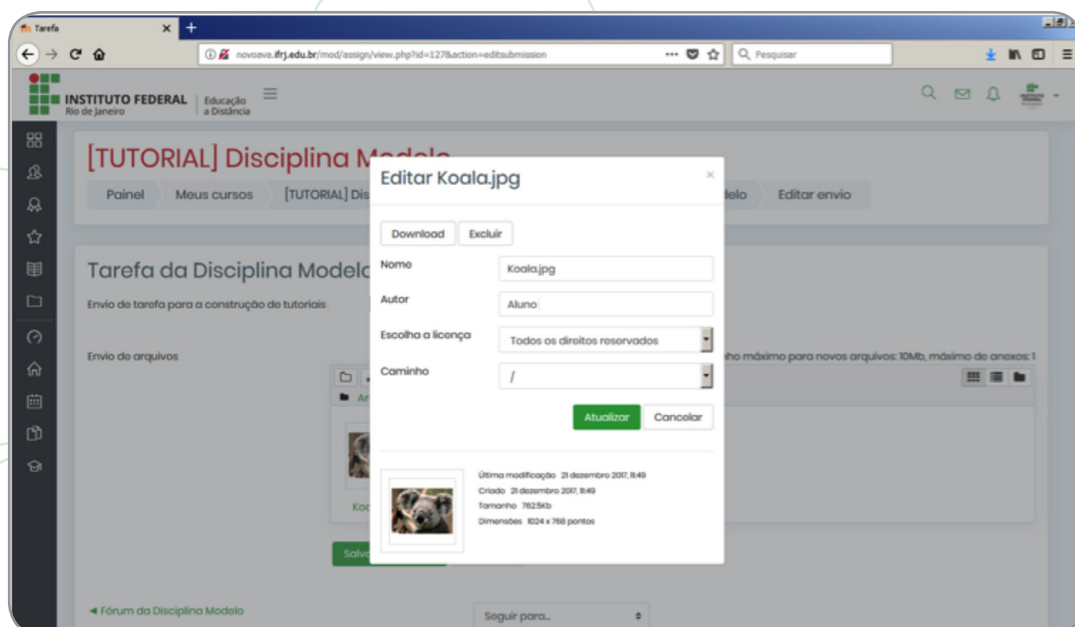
Tarefa

novoava.ifrj.edu.br/mod/assign/view.php?id=127&action=editsubmission

Pesquisar

INSTITUTO FEDERAL Rio de Janeiro | Educação a Distância

[TUTORIAL] Disciplina Mo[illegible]

Painel | Meus cursos | [TUTORIAL] Dis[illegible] | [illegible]delo | Editar envio

Tarefa da Disciplina Modelo

Envio de tarefa para a construção de tutoriais

Envio de arquivos

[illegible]ho máximo para novos arquivos: 10Mb, máximo de anexos: 1

Koa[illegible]

Salv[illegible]

◄ Fórum da Disciplina Modelo

Seguir para...

Editar Koala.jpg

×

Download | Excluir

Nome: Koala.jpg

Autor: Aluno

Escolha a licença: Todos os direitos reservados

Caminho: /

Atualizar | Cancelar

Última modificação 21 dezembro 2017, 11:49
Criado 21 dezembro 2017, 11:49
Tamanho 762.5Kb
Dimensões 1024 x 768 pontos